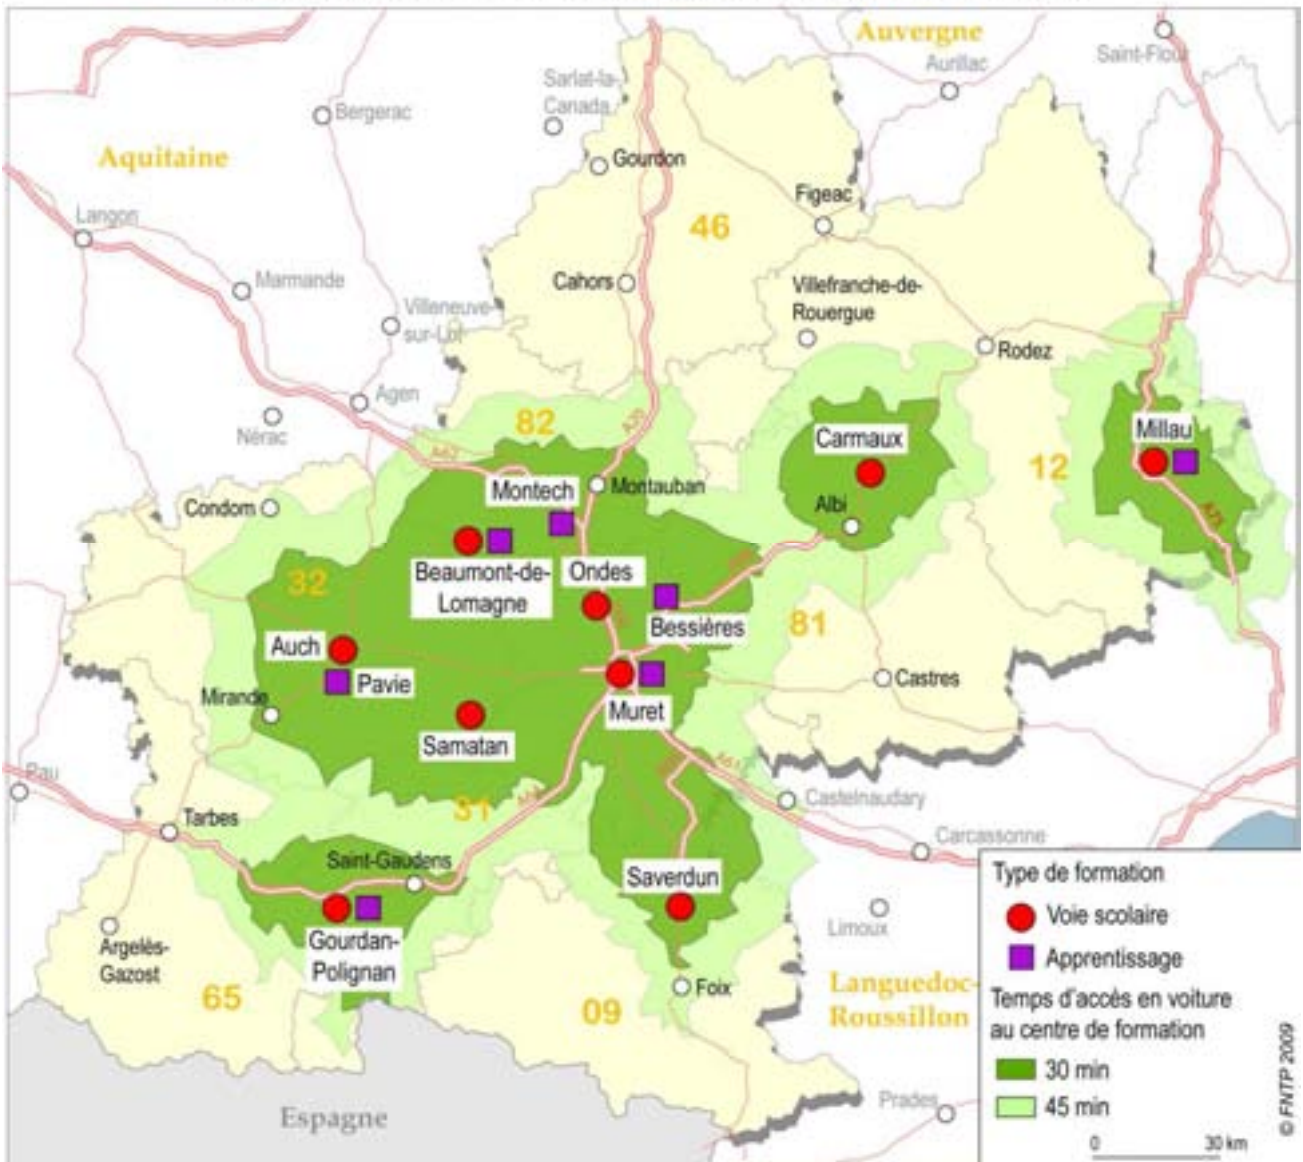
Auvergne
Saint-Flour
Aurillac
Sarlat-la-Canada
Bergerac
Aquitaine
Gourdon
Figeac
46
Langon
Cahors
Marmande
Villefranche-de-Rouergue
Villeneuve-sur-Lot
Rodez
Agen
82
Nérac
Carmaux
Millau
12
Montech
Montauban
Condom
Albi
Beaumont-de-Lomagne
Ondes
32
Bessières
81
Auch
Pavie
Muret
Castres
Mirande
Samatan
Pau
31
Castelnaudary
Tarbes
Carcassonne
Saint-Gaudens
Saverdun
Gourdan-Polignan
Limoux
Argelès-Gazost
65
09
Foix
Languedoc-Roussillon
Espagne
Prades

Type de formation
Voie scolaire
Apprentissage
Temps d'accès en voiture au centre de formation
30 min
45 min
0
30 km
© FNTP 2009